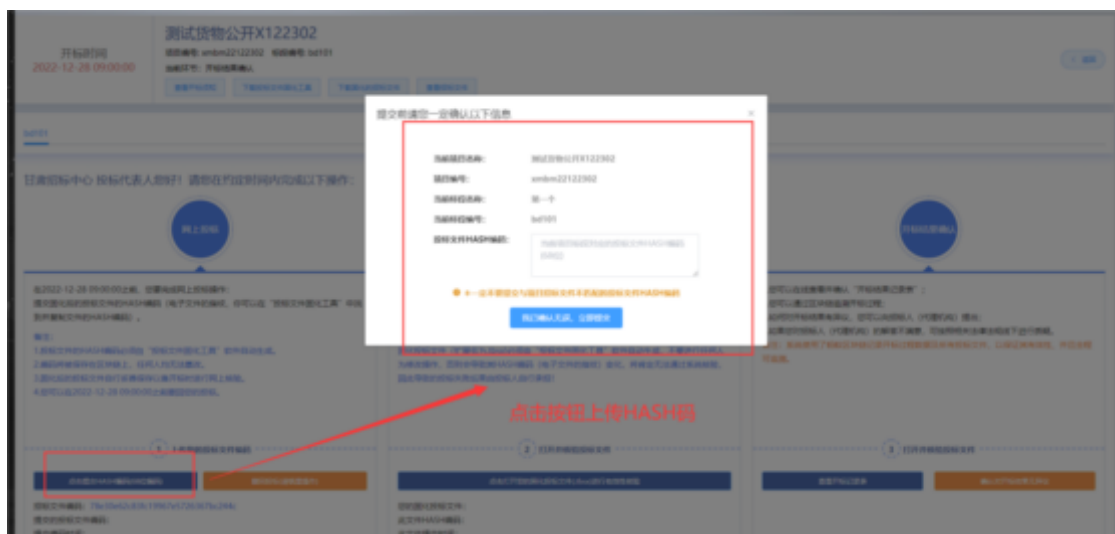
开标时间
2022-12-28 09:00:00

测试货物公开X122302

提交前请您一定确认以下信息

×

当前项目名称: 测试货物公开X122302
项目编号: xmbm22122302
当前标段名称: 第一个
当前标段编号: bd101
投标文件HASH编码:

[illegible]

我已确认无误，立即提交

甘肃招标中心 投标代表人您好！请您在开标时间内完成以下操作：

网上投标

点击按钮上传HASH码

1 上传您的投标文件编码

2 打开并解密投标文件

3 打开并解密投标文件